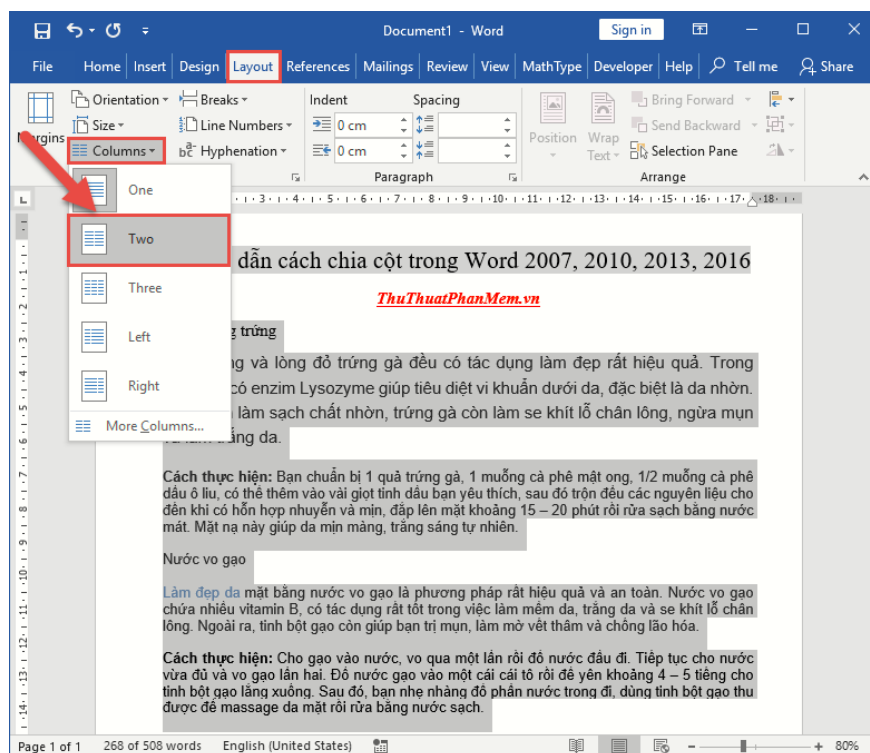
Document1 - Word

Sign in

File Home Insert Design Layout References Mailings Review View MathType Developer Help Tell me Share

Margins

Orientation

Size

Columns

Breaks

Line Numbers

bc Hyphenation

Indent

0 cm

0 cm

Spacing

Paragraph

Position

Wrap Text

Bring Forward

Send Backward

Selection Pane

Arrange

One

Two

Three

Left

Right

More Columns...

dẫn cách chia cột trong Word 2007, 2010, 2013, 2016

ThuThuatPhanMem.vn

g trứng

g và lòng đỏ trứng gà đều có tác dụng làm đẹp rất hiệu quả. Trong có enzim Lysozyme giúp tiêu diệt vi khuẩn dưới da, đặc biệt là da nhờn. làm sạch chất nhờn, trứng gà còn làm se khít lỗ chân lông, ngừa mụn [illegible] da.

Cách thực hiện: Bạn chuẩn bị 1 quả trứng gà, 1 muỗng cà phê mật ong, 1/2 muỗng cà phê dầu ô liu, có thể thêm vào vài giọt tinh dầu bạn yêu thích, sau đó trộn đều các nguyên liệu cho đến khi có hỗn hợp nhuyễn và mịn, đắp lên mặt khoảng 15 – 20 phút rồi rửa sạch bằng nước mát. Mặt nạ này giúp da mịn màng, trắng sáng tự nhiên.

Nước vo gạo

Làm đẹp da mặt bằng nước vo gạo là phương pháp rất hiệu quả và an toàn. Nước vo gạo chứa nhiều vitamin B, có tác dụng rất tốt trong việc làm mềm da, trắng da và se khít lỗ chân lông. Ngoài ra, tinh bột gạo còn giúp bạn trị mụn, làm mờ vết thâm và chống lão hóa.

Cách thực hiện: Cho gạo vào nước, vo qua một lần rồi đổ nước đầu đi. Tiếp tục cho nước vừa đủ và vo gạo lần hai. Đổ nước gạo vào một cái cái tô rồi để yên khoảng 4 – 5 tiếng cho tinh bột gạo lắng xuống. Sau đó, bạn nhẹ nhàng đổ phần nước trong đi, dùng tinh bột gạo thu được để massage da mặt rồi rửa bằng nước sạch.

Page 1 of 1 268 of 508 words English (United States) 80%